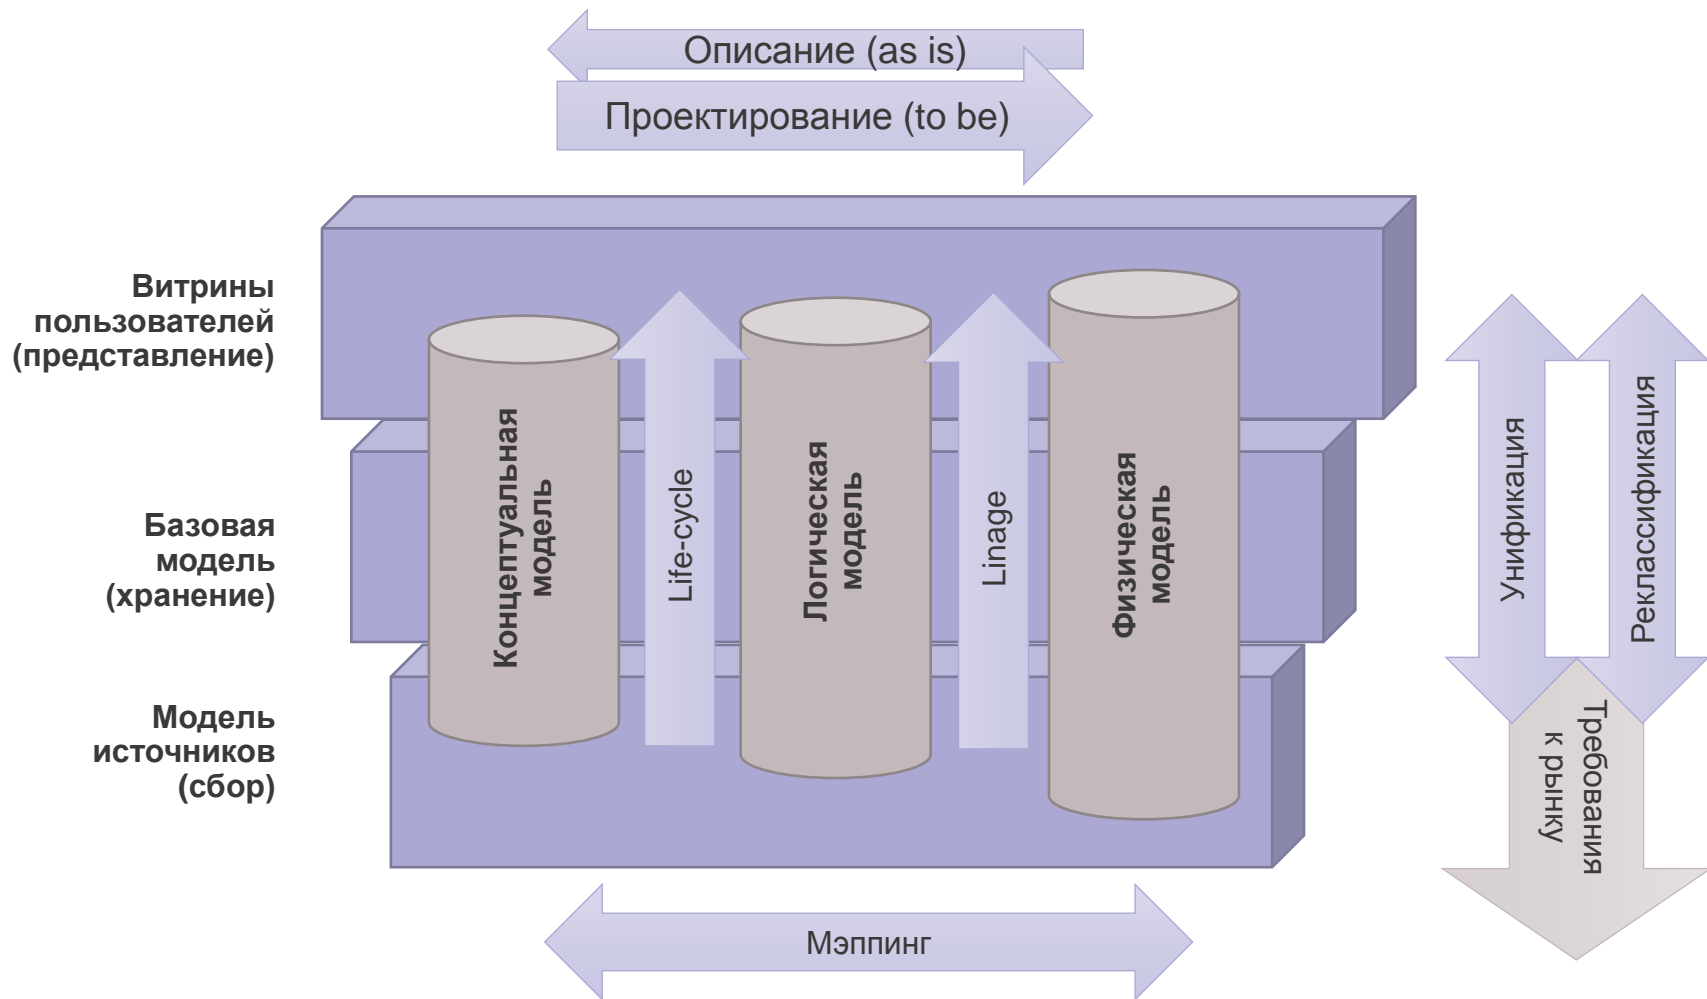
Описание (as is)

Проектирование (to be)

Витрины пользователей (представление)

Базовая модель (хранение)

Модель источников (сбор)

Концептуальная модель

Life-cycle

Логическая модель

Linage

Физическая модель

Унификация

Реклассификация

Требования к рынку

Мэппинг